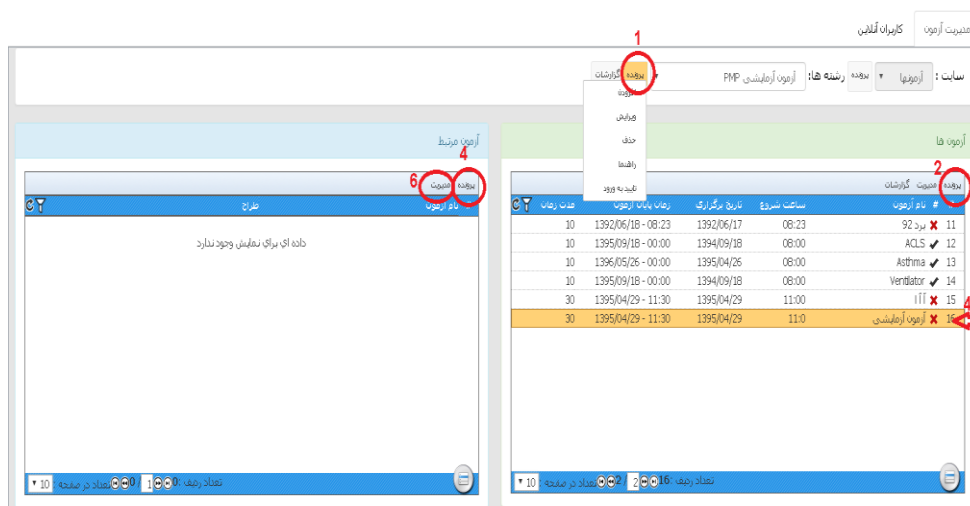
مدیریت آزمون | کاربران آنلاین

1

سایت : آزمونها ▾ پرونده رشته ها: آزمون آزمایشی PMP ▾ پرونده گزارشات

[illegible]
ویرایش
حذف
راهنما
تایید به ورود

آزمون ها

2

پرونده مدیریت گزارشات

| # | نام آزمون | ساعت شروع | تاریخ برگزاری | زمان پایان آزمون | مدت زمان |
|---|---|---|---|---|---|
| 11 | ✘ برد 92 | 08:23 | 1392/06/17 | 1392/06/18 - 08:23 | 10 |
| 12 | ✔ ACLS | 08:00 | 1394/09/18 | 1395/09/18 - 00:00 | 10 |
| 13 | ✔ Asthma | 08:00 | 1394/04/26 | 1396/05/26 - 00:00 | 10 |
| 14 | ✔ Ventilator | 08:00 | 1394/09/18 | 1395/09/18 - 00:00 | 10 |
| 15 | ✘ آآآ | 11:00 | 1395/04/29 | 1395/04/29 - 11:30 | 30 |
| 16 | ✘ آزمون آزمایشی | 11:0 | 1395/04/29 | 1395/04/29 - 11:30 | 30 |

تعداد ردیف :16 2/ 2 تعداد در صفحه 10 ▾

آزمون مرتبط

4

6

پرونده مدیریت

| نام آزمون | طراح |
|---|---|

داده ای برای نمایش وجود ندارد

تعداد ردیف :0 1/ 0 تعداد در صفحه 10 ▾